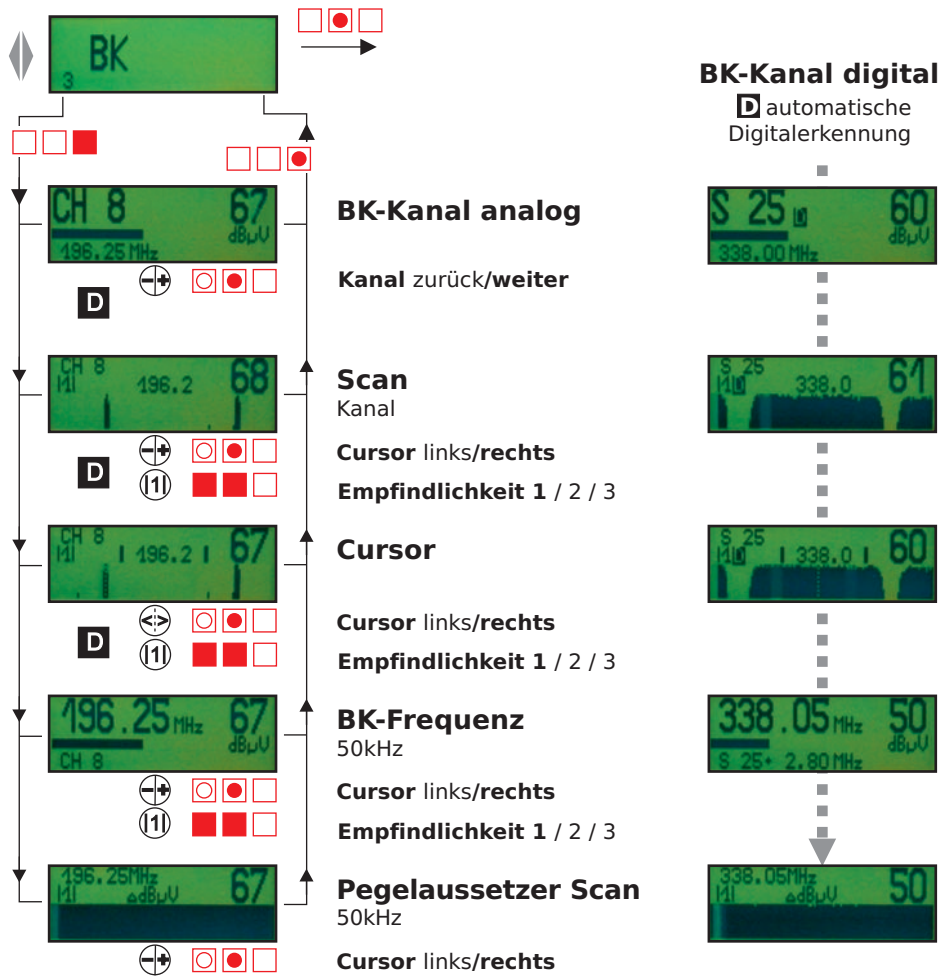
BK
3

BK-Kanal digital
D automatische Digitalerkennung

CH 8 67
196.25 MHz dBµV

D

BK-Kanal analog

Kanal zurück/weiter

S 25 60
338.00 MHz dBµV

CH 8 196.2 68

D

Scan
Kanal

Cursor links/rechts

Empfindlichkeit 1 / 2 / 3

S 25 338.0 61

CH 8 196.2 67

D

Cursor

Cursor links/rechts

Empfindlichkeit 1 / 2 / 3

S 25 338.0 60

196.25 MHz 67
CH 8 dBµV

BK-Frequenz
50kHz

Cursor links/rechts

Empfindlichkeit 1 / 2 / 3

338.05 MHz 50
S 25+ 2.80 MHz dBµV

196.25MHz 67
dBµV

Pegelaussetzer Scan
50kHz

Cursor links/rechts

338.05MHz 50
dBµV